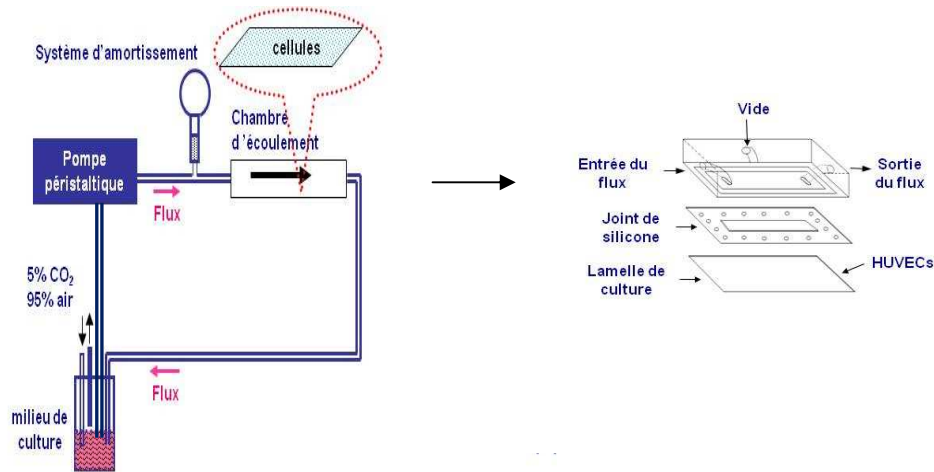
Système d'amortissement

cellules

Chambre d'écoulement

Pompe péristaltique

Flux

5% $CO_2$
95% air

Flux

milieu de culture

Vide

Entrée du flux

Sortie du flux

Joint de silicone

Lamelle de culture

HUVECs